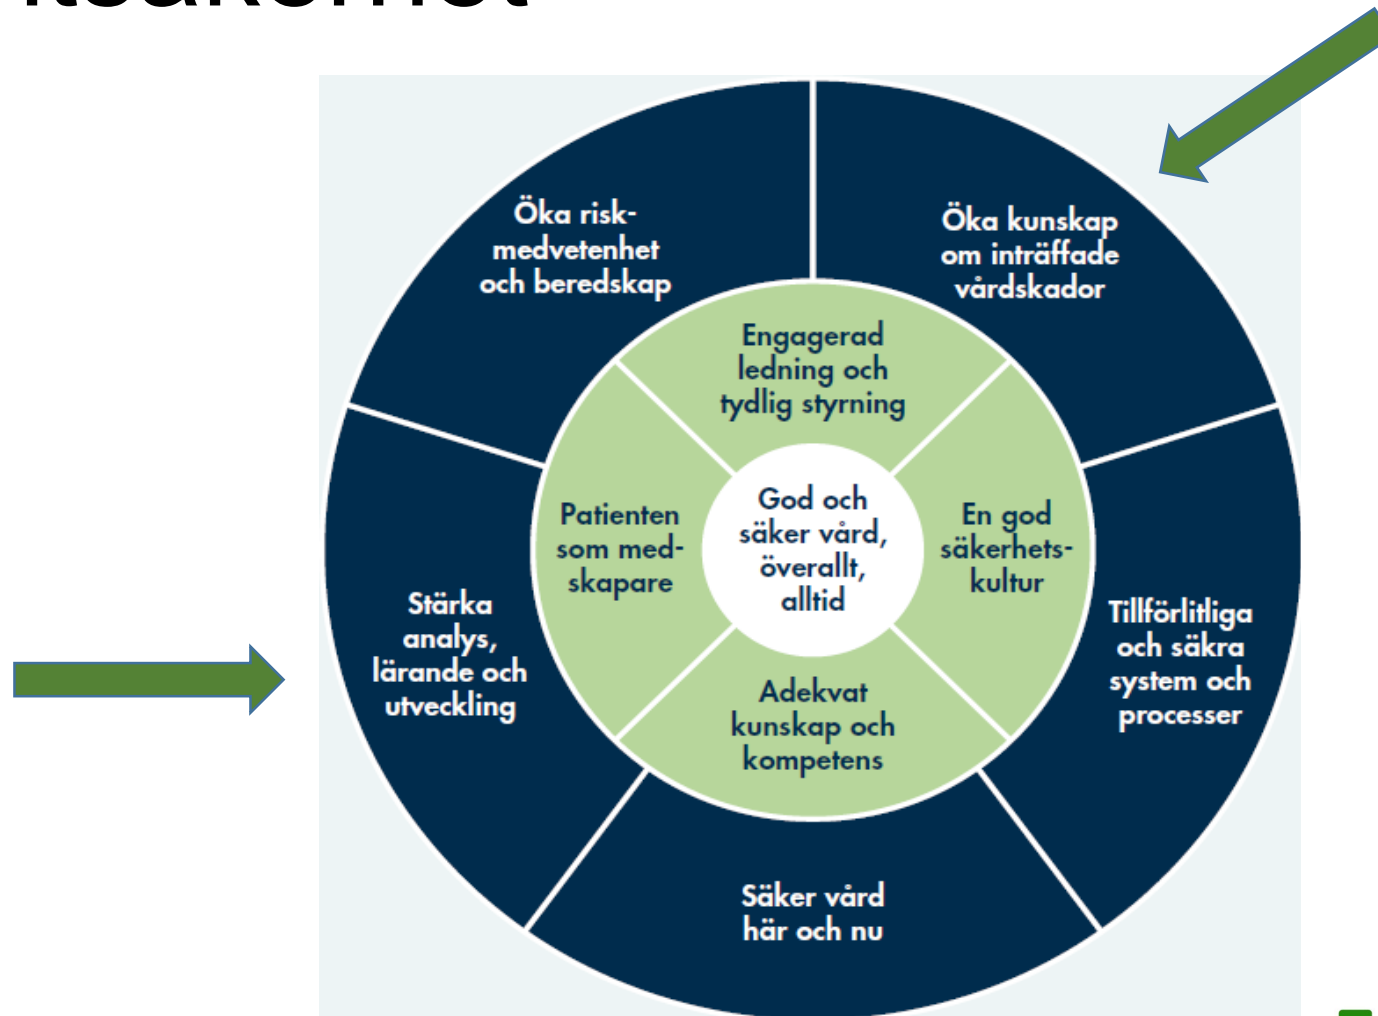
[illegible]

Öka riskmedvetenhet och beredskap

Öka kunskap om inträffade vårdskador

Engagerad ledning och tydlig styrning

Patienten som medskapare

God och säker vård, överallt, alltid

En god säkerhetskultur

Stärka analys, lärande och utveckling

Tillförlitliga och säkra system och processer

Adekvat kunskap och kompetens

Säker vård här och nu